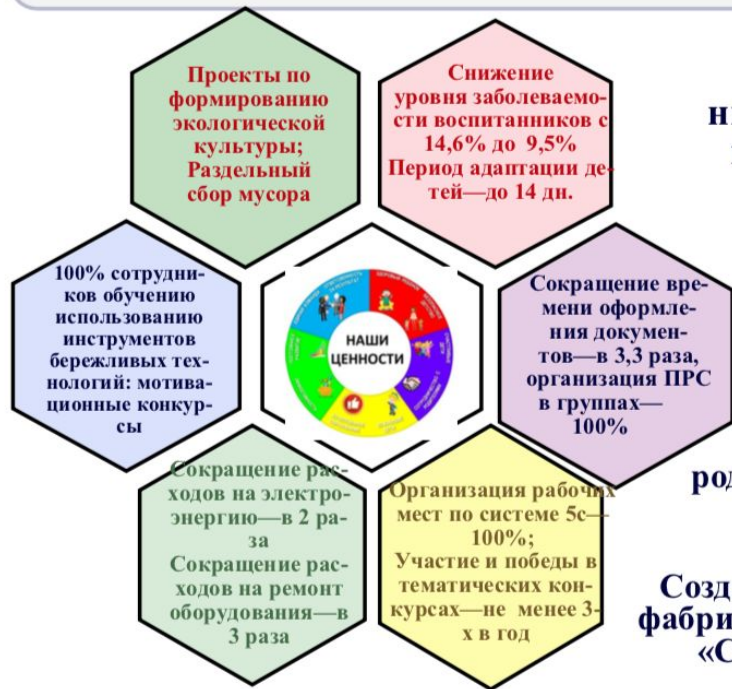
Проекты по формированию экологической культуры; Раздельный сбор мусора

Снижение уровня заболеваемости воспитанников с 14,6% до 9,5%
Период адаптации детей—до 14 дн.

100% сотрудников обучению использованию инструментов бережливых технологий: мотивационные конкурсы

НАШИ ЦЕННОСТИ

Сокращение времени оформления документов—в 3,3 раза, организация ПРС в группах—100%

Сокращение расходов на электроэнергию—в 2 раза
Сокращение расходов на ремонт оборудования—в 3 раза

Организация рабочих мест по системе 5с—100%;
Участие и победы в тематических конкурсах—не менее 3-х в год

н

род

Созд
фабри
«С